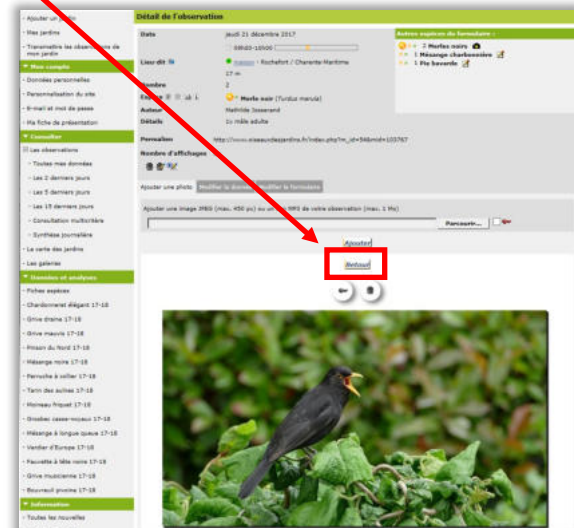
- Ajouter un jardin
- Mes jardins
- Transmettre les observations de mon jardin
Mon compte
- Données personnelles
- Personnalisation du site
- E-mail et mot de passe
- Ma fiche de présentation
Consulter
Les observations
- Toutes mes données
- Les 2 derniers jours
- Les 5 derniers jours
- Les 15 derniers jours
- Consultation multicritère
- Synthèse journalière
- La carte des jardins
- Les galeries
Données et analyses
- Fiches espèces
- Chardonneret élégant 17-18
- Grive draine 17-18
- Grive mauvis 17-18
- Pinson du Nord 17-18
- Mésange noire 17-18
- Perruche à collier 17-18
- Tarin des aulnes 17-18
- Moineau friquet 17-18
- Grosbec casse-noyaux 17-18
- Mésange à longue queue 17-18
- Verdier d'Europe 17-18
- Fauvette à tête noire 17-18
- Grive musicienne 17-18
- Bouvreuil pivoine 17-18
Information
- Toutes les nouvelles

Détail de l'observation
Date jeudi 21 décembre 2017
08h00-10h00
Lieu-dit maison - Rochefort / Charente-Maritime
17 m
Nombre 2
Espèce Merle noir (Turdus merula)
Auteur Mathilde Jossenand
Détails 1x mâle adulte
Permalien http://www.oiseauxdesjardins.fr/index.php?m_id=54&mid=103767
Nombre d'affichages

Autres espèces du formulaire :
2 Merles noirs
1 Mésange charbonnière
1 Pie bavarde

Ajouter une photo | Modifier la donnée | Modifier le formulaire
Ajouter une image JPEG (max. 450 px) ou un son MP3 de votre observation (max. 1 Mo)
Parcourir...
Ajouter
Retour